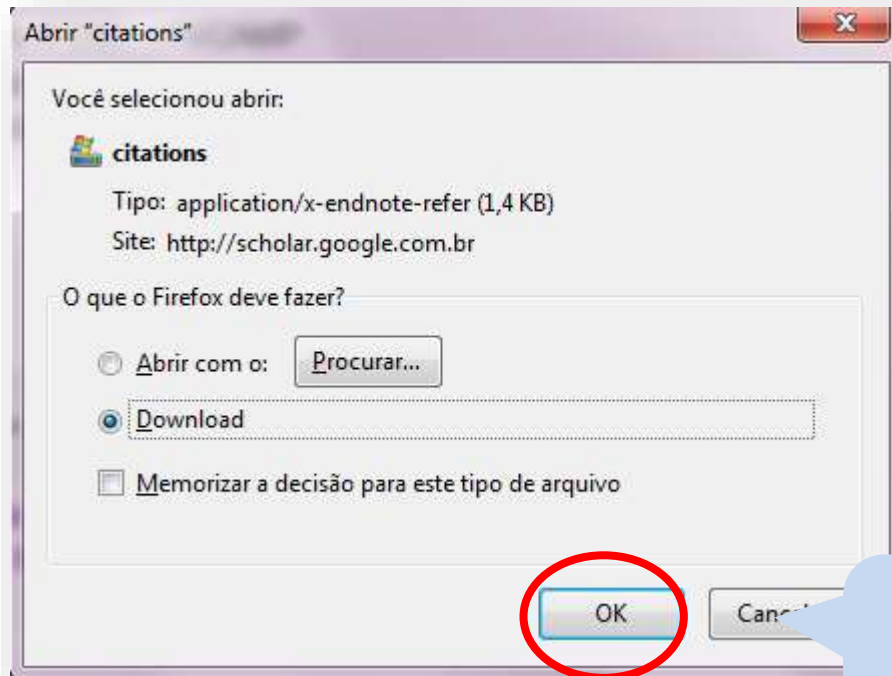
Abrir "citations"

Você selecionou abrir:

citations

Tipo: application/x-endnote-refer (1,4 KB)

Site: http://scholar.google.com.br

O que o Firefox deve fazer?

Abrir com o: Procurar...

Download

Memorizar a decisão para este tipo de arquivo

OK

Canc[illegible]